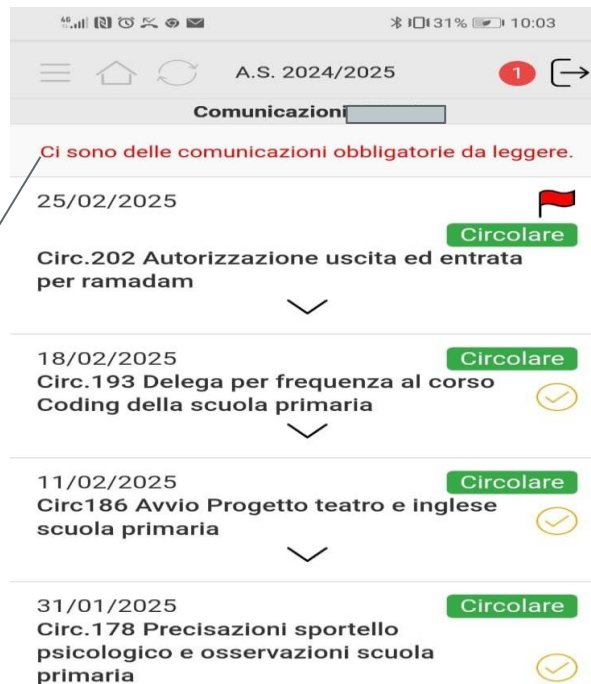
31% 10:03

A.S. 2024/2025

1

Comunicazioni

Ci sono delle comunicazioni obbligatorie da leggere.

25/02/2025

Circolare

Circ.202 Autorizzazione uscita ed entrata per ramadam

18/02/2025

Circolare

Circ.193 Delega per frequenza al corso Coding della scuola primaria

11/02/2025

Circolare

Circ186 Avvio Progetto teatro e inglese scuola primaria

31/01/2025

Circolare

Circ.178 Precisazioni sportello psicologico e osservazioni scuola primaria